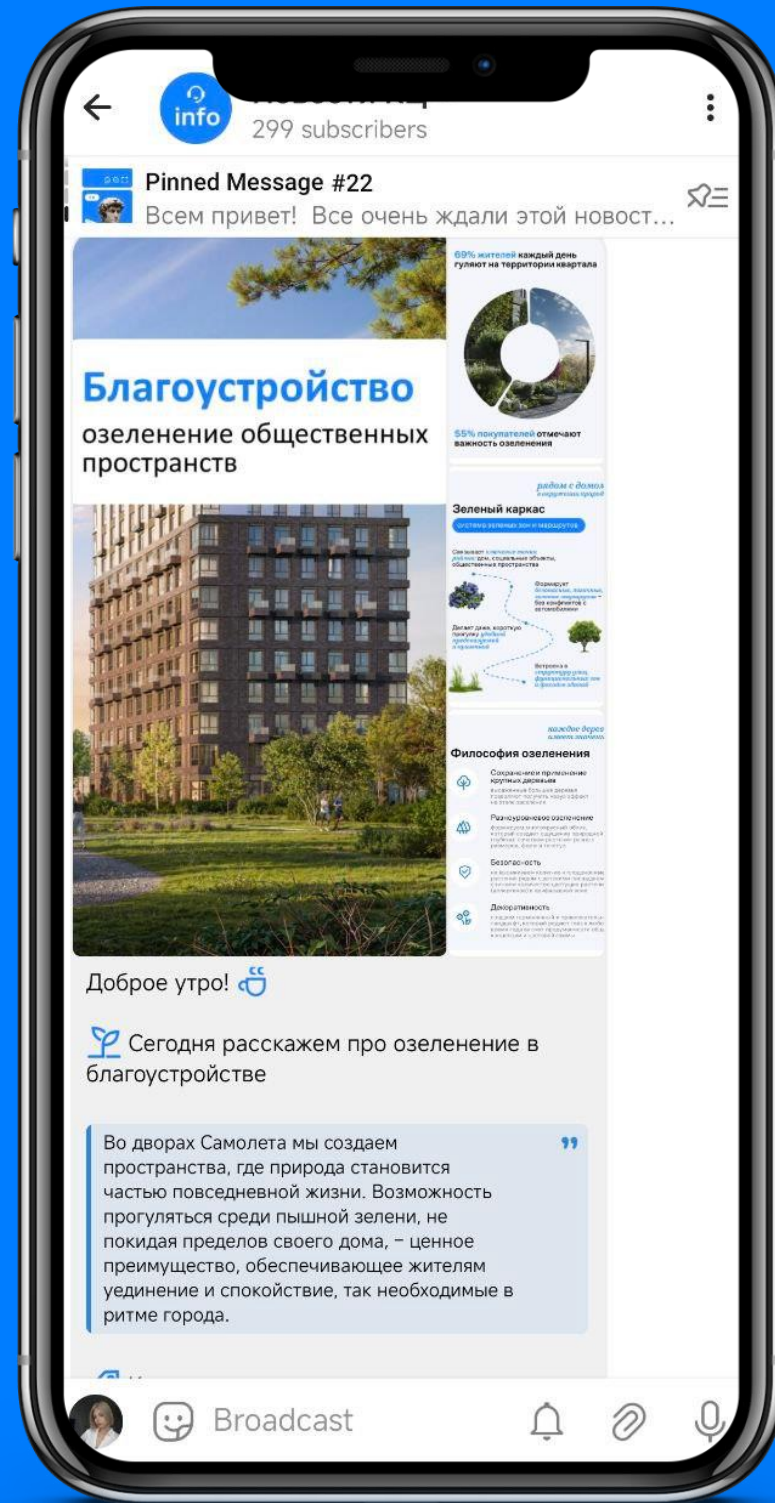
info

299 subscribers

Pinned Message #22

Всем привет! Все очень ждали этой новост...

Благоустройство

озеленение общественных пространств

69% жителей каждый день гуляют на территории квартала

55% покупателей отмечают важность озеленения

рядом с домом

Зеленый каркас

система зеленых зон и маршрутов

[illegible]

Философия озеленения

Сохранение и применение крупных деревьев

Разноуровневое озеленение

Безопасность

Декоративность

Доброе утро!

Сегодня расскажем про озеленение в благоустройстве

Во дворах Самолета мы создаем пространства, где природа становится частью повседневной жизни. Возможность прогуляться среди пышной зелени, не покидая пределов своего дома, – ценное преимущество, обеспечивающее жителям уединение и спокойствие, так необходимые в ритме города.

Broadcast